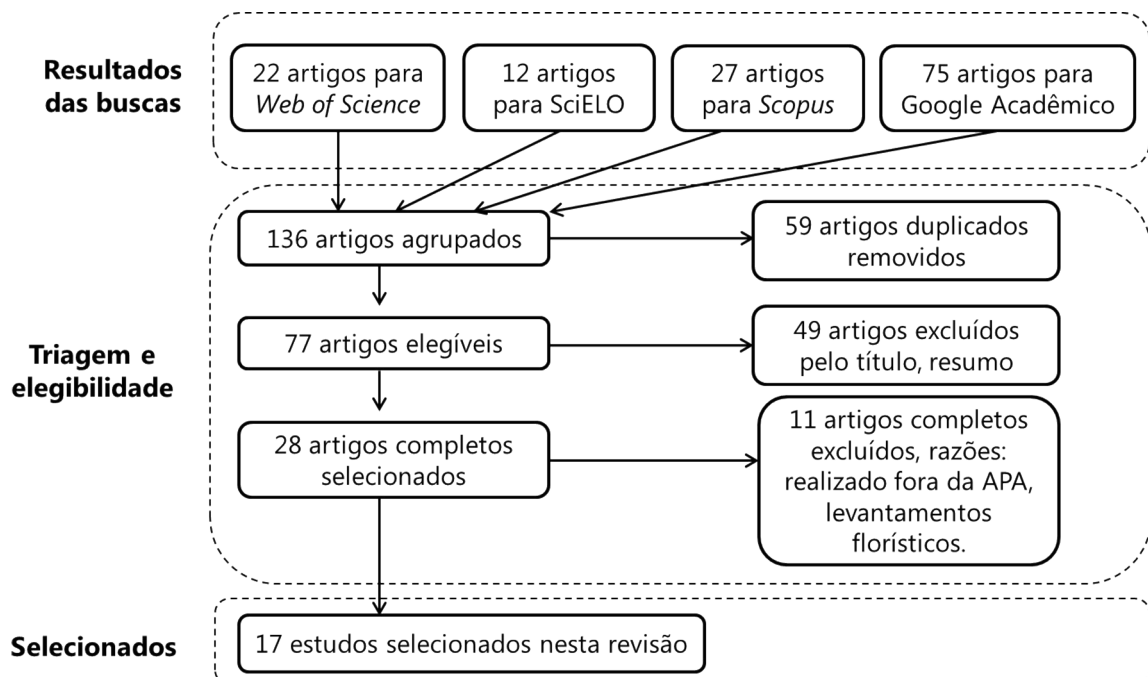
Resultados das buscas

22 artigos para *Web of Science*

12 artigos para SciELO

27 artigos para *Scopus*

75 artigos para Google Acadêmico

Triagem e elegibilidade

136 artigos agrupados

59 artigos duplicados removidos

77 artigos elegíveis

49 artigos excluídos pelo título, resumo

28 artigos completos selecionados

11 artigos completos excluídos, razões: realizado fora da APA, levantamentos florísticos.

Selecionados

17 estudos selecionados nesta revisão